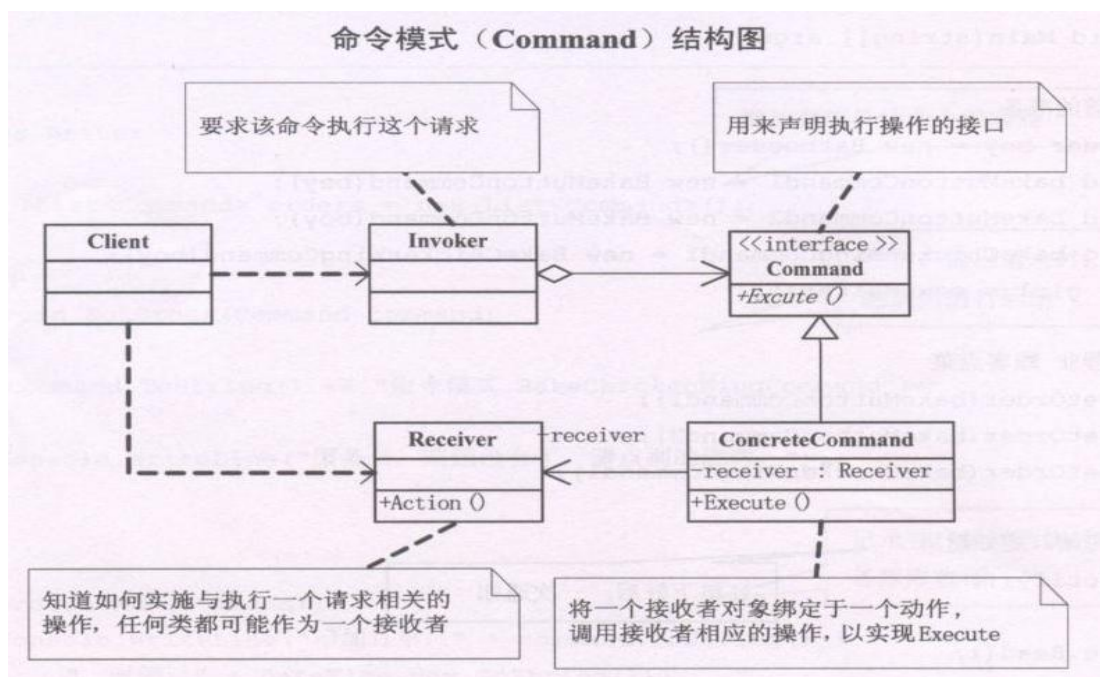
命令模式（Command）结构图

要求该命令执行这个请求

用来声明执行操作的接口

Client

Invoker

<<interface>>
Command
+Excute ()

Receiver
+Action ()

-receiver

ConcreteCommand
-receiver : Receiver
+Execute ()

知道如何实施与执行一个请求相关的操作，任何类都可能作为一个接收者

将一个接收者对象绑定于一个动作，调用接收者相应的操作，以实现Execute